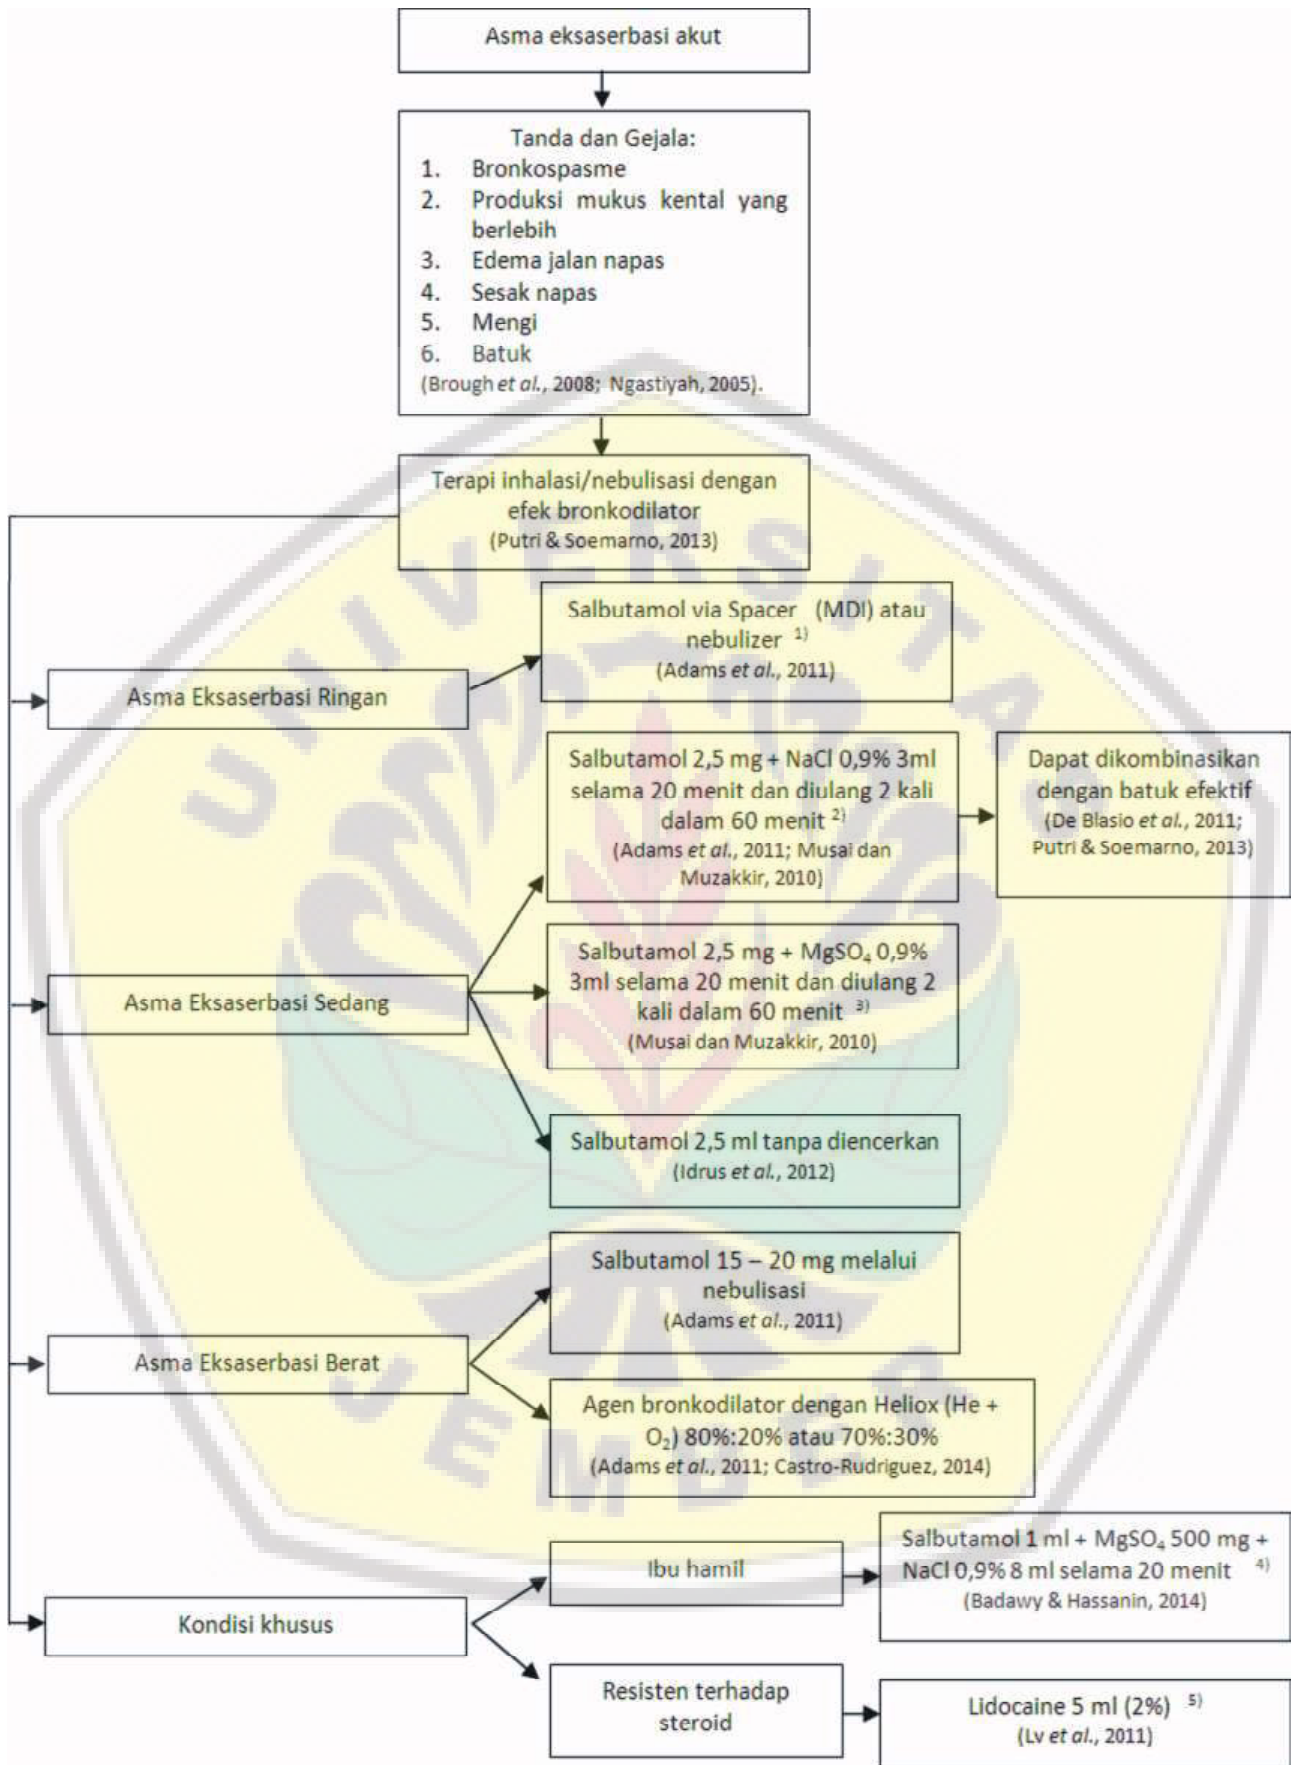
Asma eksaserbasi akut

Tanda dan Gejala:
1. Bronkospasme
2. Produksi mukus kental yang berlebih
3. Edema jalan napas
4. Sesak napas
5. Mengi
6. Batuk
(Brough et al., 2008; Ngastiyah, 2005).

Terapi inhalasi/nebulisasi dengan efek bronkodilator
(Putri & Soemarno, 2013)

Asma Eksaserbasi Ringan

Salbutamol via Spacer (MDI) atau nebulizer $^{1)}$
(Adams et al., 2011)

Asma Eksaserbasi Sedang

Salbutamol 2,5 mg + NaCl 0,9% 3ml selama 20 menit dan diulang 2 kali dalam 60 menit $^{2)}$
(Adams et al., 2011; Musai dan Muzakkir, 2010)

Dapat dikombinasikan dengan batuk efektif
(De Blasio et al., 2011; Putri & Soemarno, 2013)

Salbutamol 2,5 mg + $MgSO_4$ 0,9% 3ml selama 20 menit dan diulang 2 kali dalam 60 menit $^{3)}$
(Musai dan Muzakkir, 2010)

Salbutamol 2,5 ml tanpa diencerkan
(Idrus et al., 2012)

Asma Eksaserbasi Berat

Salbutamol 15 – 20 mg melalui nebulisasi
(Adams et al., 2011)

Agen bronkodilator dengan Heliox (He + $O_2$) 80%:20% atau 70%:30%
(Adams et al., 2011; Castro-Rudriguez, 2014)

Kondisi khusus

Ibu hamil

Salbutamol 1 ml + $MgSO_4$ 500 mg + NaCl 0,9% 8 ml selama 20 menit $^{4)}$
(Badawy & Hassanin, 2014)

Resisten terhadap steroid

Lidocaine 5 ml (2%) $^{5)}$
(Lv et al., 2011)